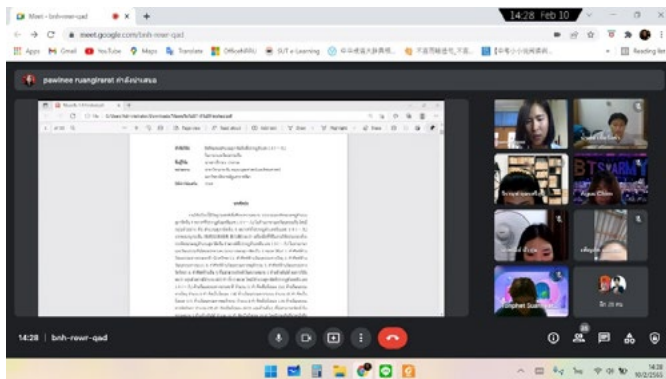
Meet - bnh-rewr-qad

meet.google.com/bnh-rewr-qad

Apps Gmail YouTube Maps Translate OfficeNRRU SUT e-Learning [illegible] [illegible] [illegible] Reading list

14:28 Feb 10

pawinee ruangrirerat กำลังนำเสนอ

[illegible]

Agus Chen

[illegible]

14:28 | bnh-rewr-qad

20

14:28
10/2/2565